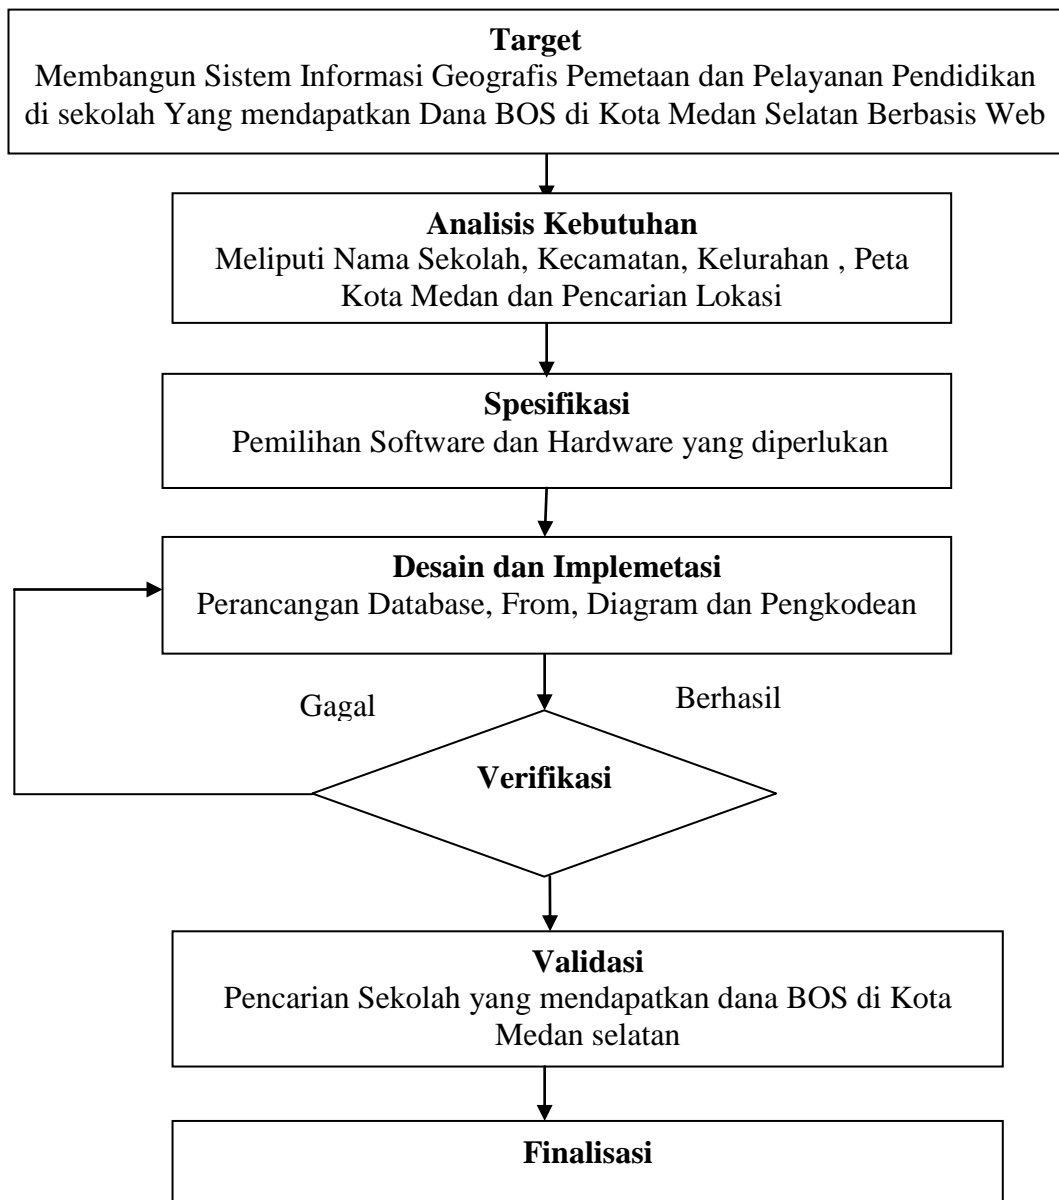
Target
Membangun Sistem Informasi Geografis Pemetaan dan Pelayanan Pendidikan di sekolah Yang mendapatkan Dana BOS di Kota Medan Selatan Berbasis Web

Analisis Kebutuhan
Meliputi Nama Sekolah, Kecamatan, Kelurahan , Peta Kota Medan dan Pencarian Lokasi

Spesifikasi
Pemilihan Software dan Hardware yang diperlukan

Desain dan Implemetasi
Perancangan Database, From, Diagram dan Pengkodean

Gagal

Berhasil

Verifikasi

Validasi
Pencarian Sekolah yang mendapatkan dana BOS di Kota Medan selatan

Finalisasi